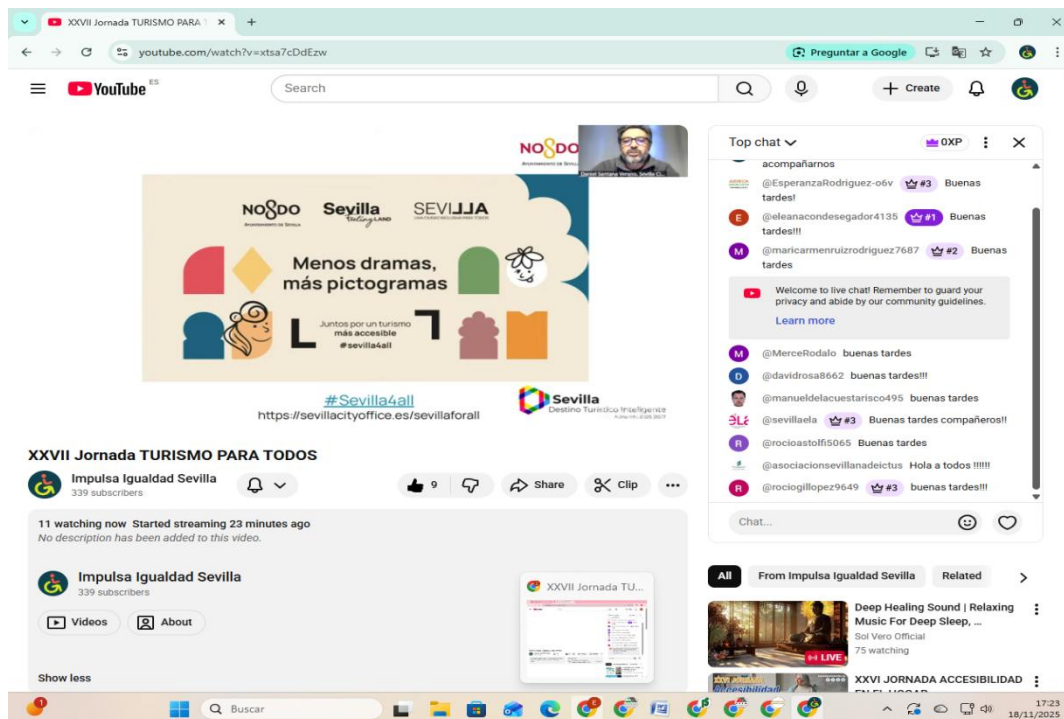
XXVII Jornada TURISMO PARA ×

youtube.com/watch?v=xtsa7cDdEzw

Preguntar a Google

YouTube ES

Search

Create

NO8DO

Daniel Santana Vergés, Sevilla Ci...

NO8DO

Sevilla

SEVILLA

Menos dramas, más pictogramas

Juntos por un turismo más accesible #sevilla4all

#Sevilla4all
https://sevillacityoffice.es/sevillaforall

Sevilla
Destino Turístico Inteligente

XXVII Jornada TURISMO PARA TODOS

Impulsa Igualdad Sevilla
339 subscribers

9

Share

Clip

11 watching now Started streaming 23 minutes ago
No description has been added to this video.

Impulsa Igualdad Sevilla
339 subscribers

Videos

About

Show less

XXVII Jornada TU...

Top chat

0XP

acompañarnos

@EsperanzaRodriguez-o6v #3 Buenas tardes!

@eleanacondesegador4135 #1 Buenas tardes!!!

@maricarmenruizrodriguez7687 #2 Buenas tardes

Welcome to live chat! Remember to guard your privacy and abide by our community guidelines.

Learn more

@MerceRodalo buenas tardes

@davidrosa8662 buenas tardes!!!

@manueldelacuestarisco495 buenas tardes

@sevillaela #3 Buenas tardes compañeros!!

@rocioastolfi5065 Buenas tardes

@asociacionsevillanadeictus Hola a todos !!!!!!

@rociogillopez9649 #3 buenas tardes!!!

Chat...

All

From Impulsa Igualdad Sevilla

Related

Deep Healing Sound | Relaxing Music For Deep Sleep, ...
Sol Vero Official
75 watching

LIVE

XXVI JORNADA ACCESIBILIDAD EN EL HOGAR

Buscar

17:23
18/11/2025